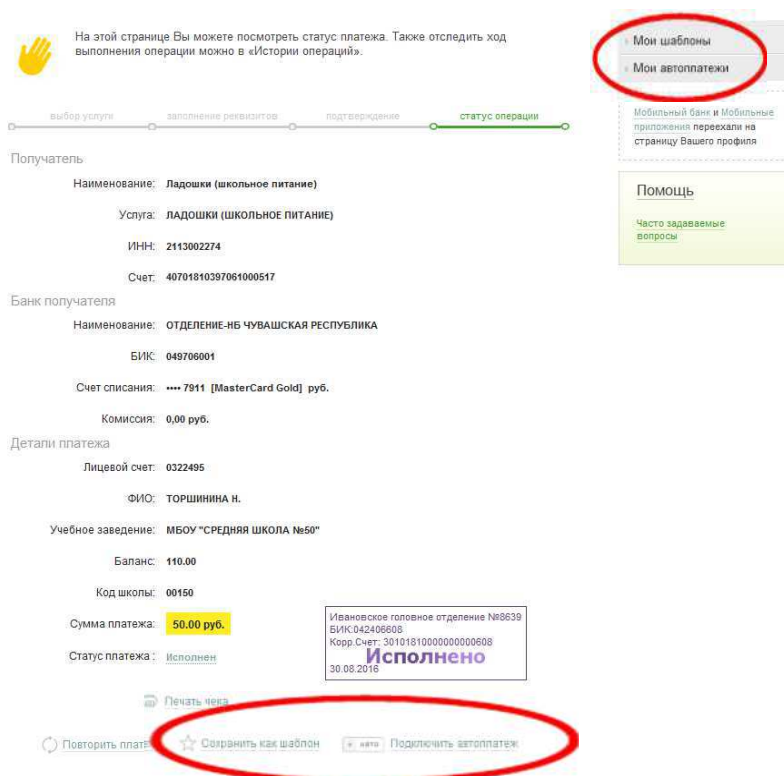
На этой странице Вы можете посмотреть статус платежа. Также отследить ход выполнения операции можно в «Истории операций».

Мои шаблоны
Мои автоплатежи

Мобильный банк и Мобильные приложения переехали на страницу Вашего профиля

Помощь

Часто задаваемые вопросы

выбор услуги | заполнение реквизитов | подтверждение | статус операции

Получатель

Наименование: Ладошки (школьное питание)

Услуга: ЛАДОШКИ (ШКОЛЬНОЕ ПИТАНИЕ)

ИНН: 2113002274

Счет: 40701810397061000517

Банк получателя

Наименование: ОТДЕЛЕНИЕ-НБ ЧУВАШСКАЯ РЕСПУБЛИКА

БИК: 049706001

Счет списания: •••• 7911 [MasterCard Gold] руб.

Комиссия: 0,00 руб.

Детали платежа

Лицевой счет: 0322495

ФИО: ТОРШИНИНА Н.

Учебное заведение: МБОУ "СРЕДНЯЯ ШКОЛА №50"

Баланс: 110.00

Код школы: 00150

Сумма платежа: 50.00 руб.

Статус платежа: Исполнен

Ивановское головное отделение №8639
БИК:042406608
Корр.Счет: 30101810000000000608
Исполнено
30.08.2016

Печать чека

Повторить плат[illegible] Сохранить как шаблон авто Подключить автоплатеж